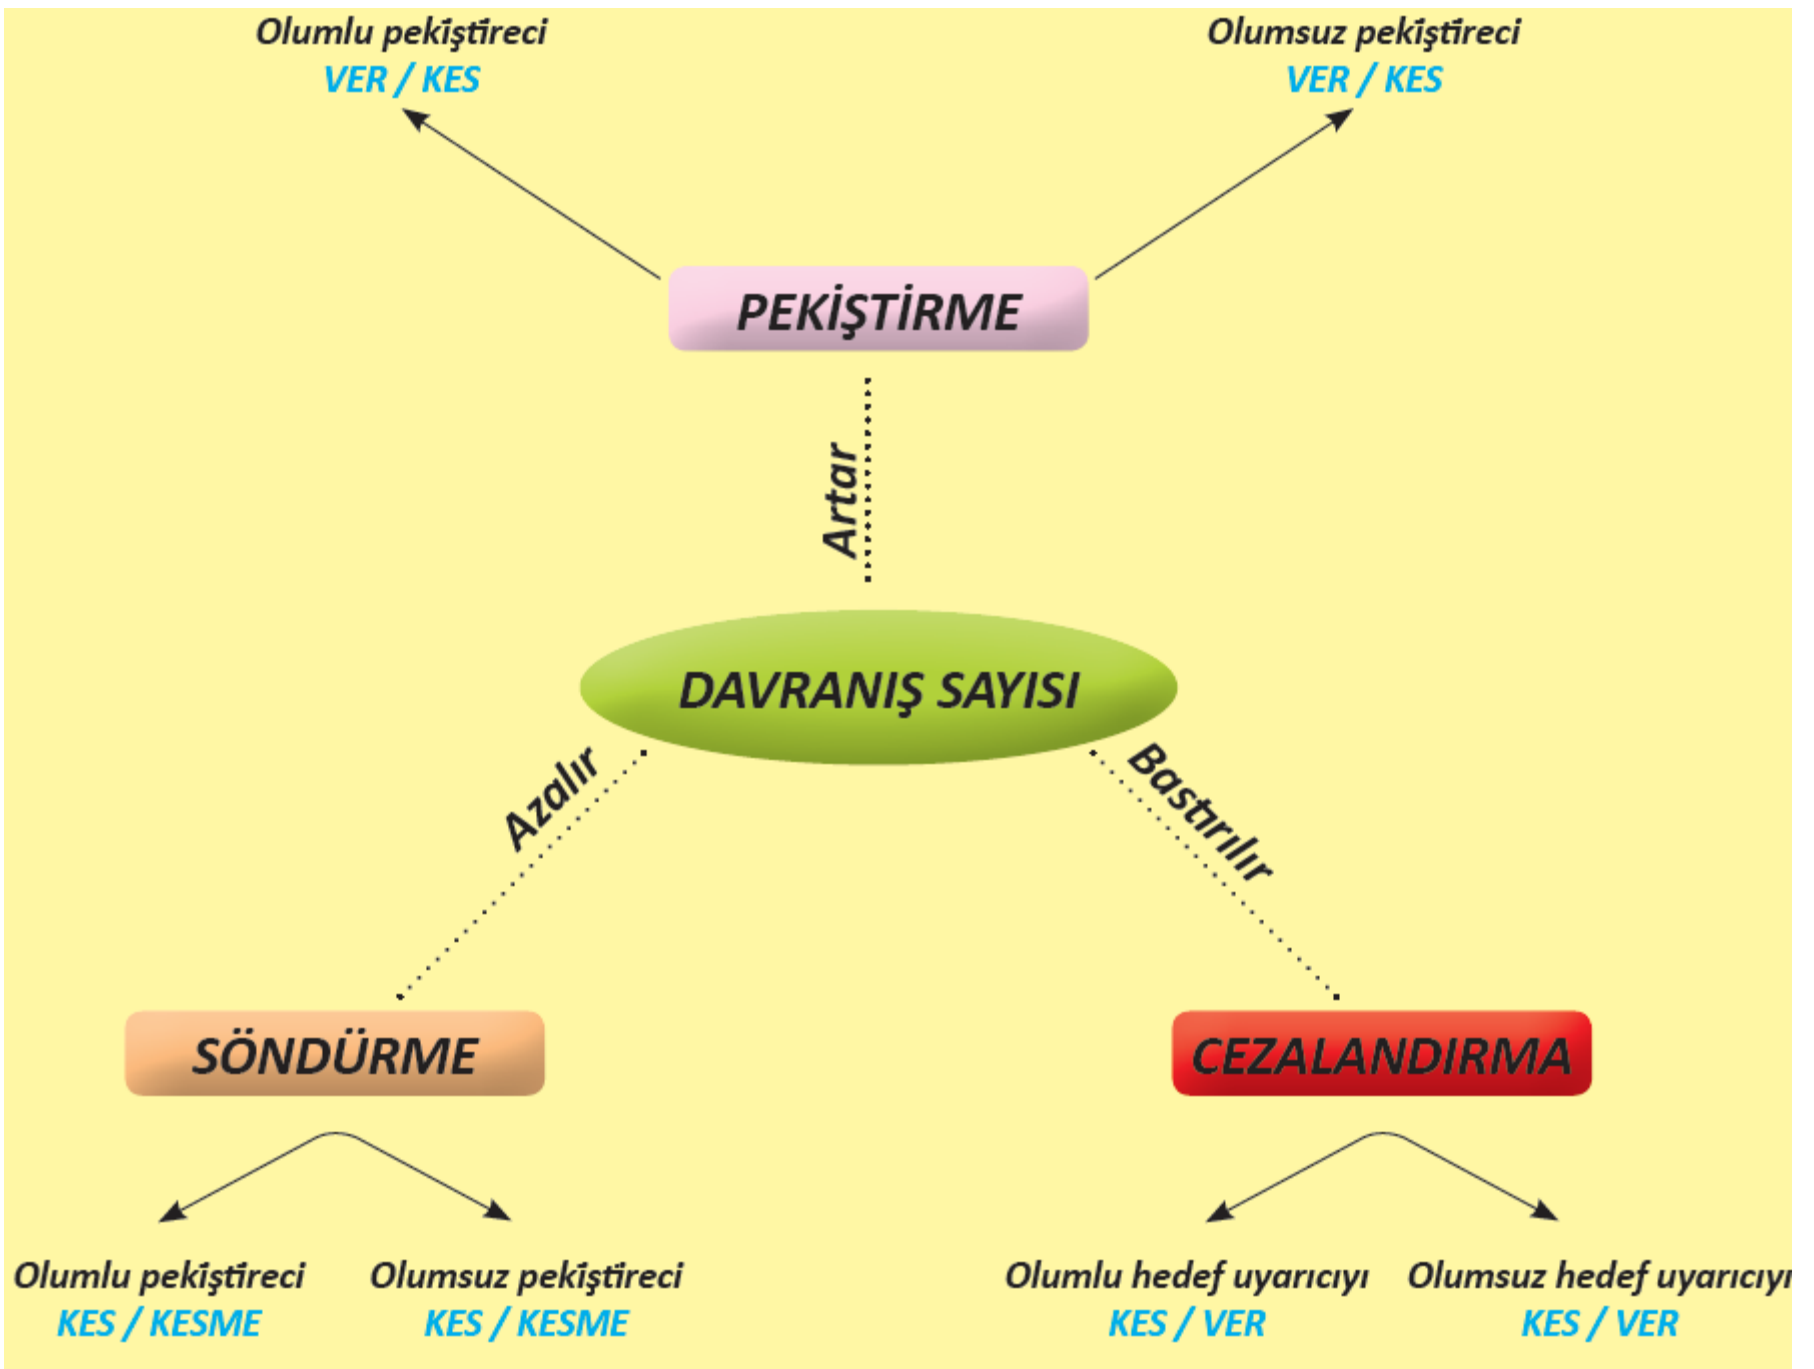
Olumlu pekiştireci
VER / KES

Olumsuz pekiştireci
VER / KES

PEKİŞTİRME

Artar

DAVRANIŞ SAYISI

Azalır

Bastırılır

SÖNDÜRME

CEZALANDIRMA

Olumlu pekiştireci
KES / KESME

Olumsuz pekiştireci
KES / KESME

Olumlu hedef uyarıcıyı
KES / VER

Olumsuz hedef uyarıcıyı
KES / VER